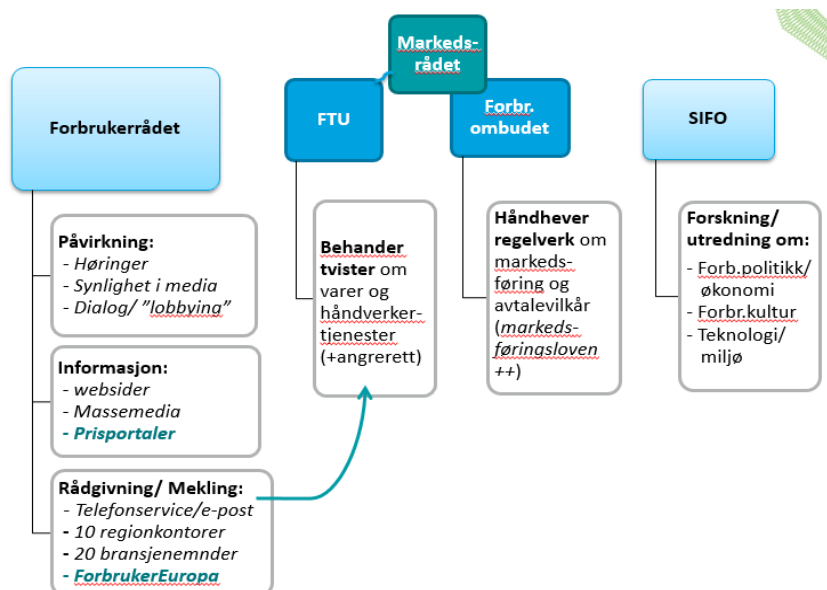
Forbrukerrådet

Påvirkning:
- Høringer
- Synlighet i media
- Dialog/ "lobbying"

Informasjon:
- websider
- Massemedia
- Prisportaler

Rådgivning/ Mekling:
- Telefonservice/e-post
- 10 regionkontorer
- 20 bransjenemnder
- ForbrukerEuropa

Markedsrådet

FTU

Behander tvister om varer og håndverkertjenester (+angrerett)

Forbr. ombudet

Håndhever regelverk om markedsføring og avtalevilkår (markedsføringsloven ++)

SIFO

Forskning/ utredning om:
- Forb.politikk/ økonomi
- Forbr.kultur
- Teknologi/ miljø